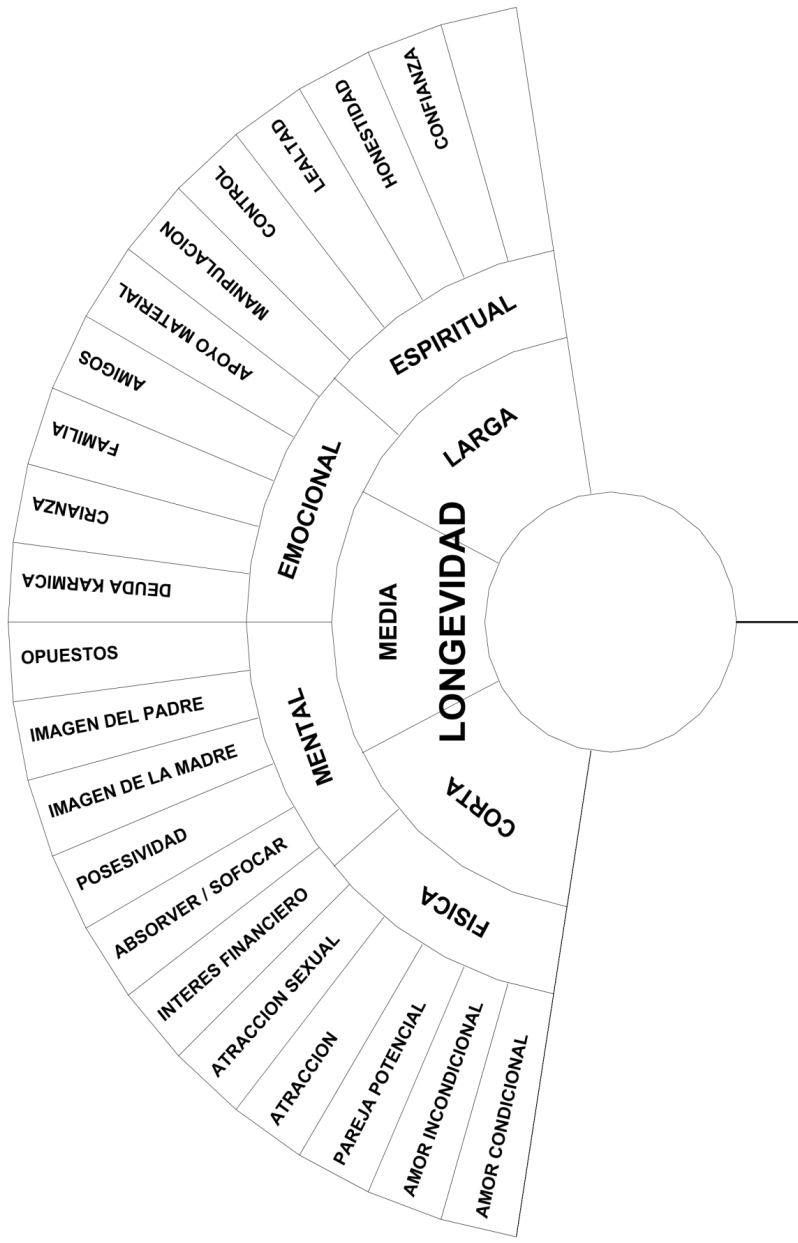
CONFIANZA
HONESTIDAD
LEALTAD
CONTROL
MANIPULACION
APOYO MATERIAL
AMIGOS
FAMILIA
CRIANZA
DEUDA KARMICA
OPUESTOS
IMAGEN DEL PADRE
IMAGEN DE LA MADRE
POSESIVIDAD
ABSORVER / SOFOCAR
INTERES FINANCIERO
ATRACCION SEXUAL
ATRACCION
PAREJA POTENCIAL
AMOR INCONDICIONAL
AMOR CONDICIONAL

ESPIRITUAL
EMOCIONAL
MENTAL
FISICA

LARGA
MEDIA
CORTA

LONGEVIDAD